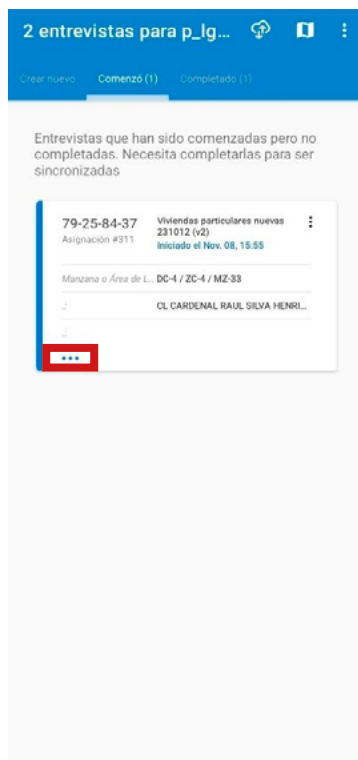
2 entrevistas para p_lg...

Crear nuevo Comenzó (1) Completado (1)

Entrevistas que han sido comenzadas pero no completadas. Necesita completarlas para ser sincronizadas

79-25-84-37
Asignación #311

Viviendas particulares nuevas 231012 (v2)
Iniciado el Nov. 08, 15:55

Manzana o Área de L... DC-4 / ZC-4 / MZ-33

CL CARDENAL RAUL SILVA HENRI...

...